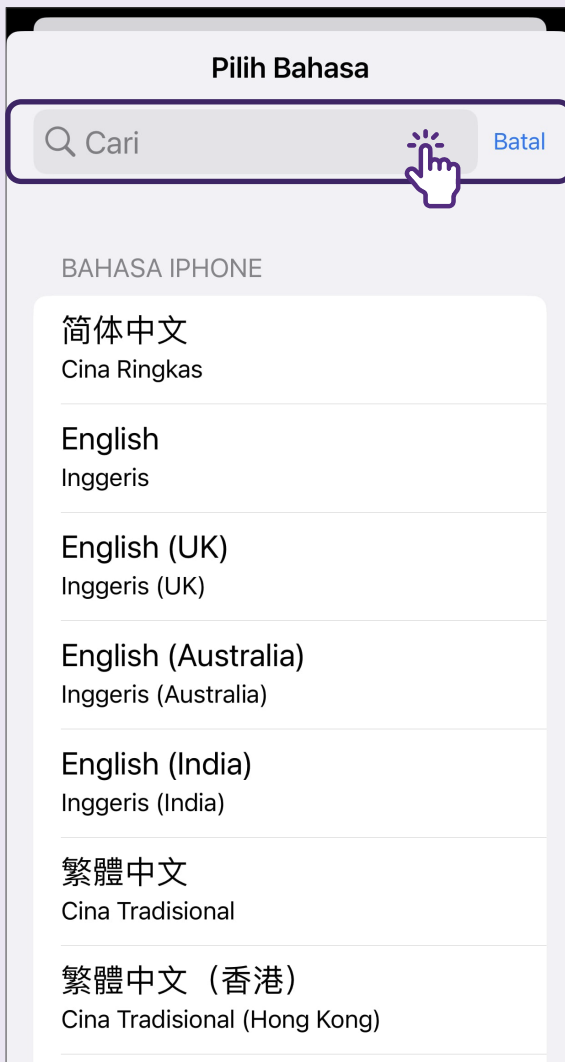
Pilih Bahasa

Cari

Batal

BAHASA IPHONE

简体中文
Cina Ringkas

English
Inggeris

English (UK)
Inggeris (UK)

English (Australia)
Inggeris (Australia)

English (India)
Inggeris (India)

繁體中文
Cina Tradisional

繁體中文（香港）
Cina Tradisional (Hong Kong)